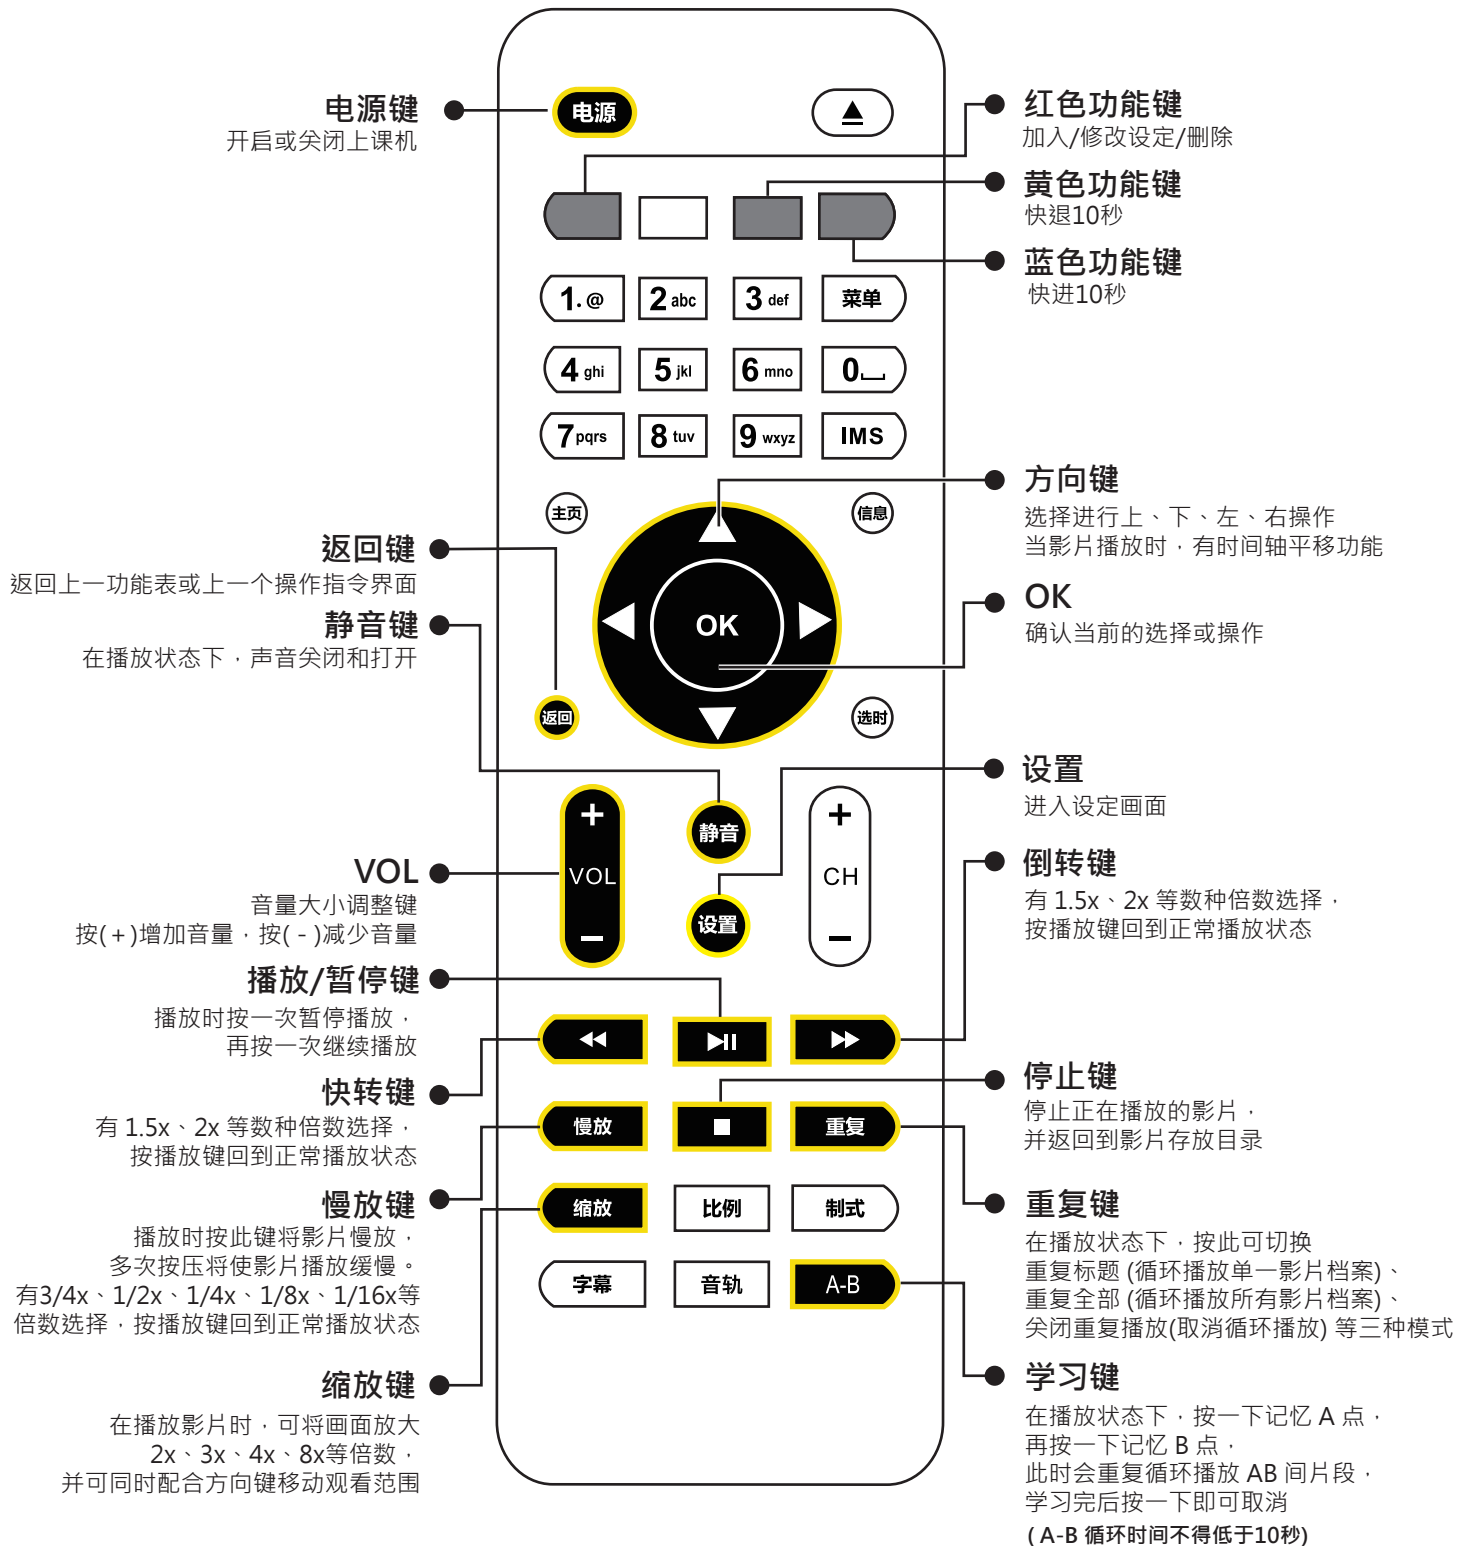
电源键
开启或关闭上课机

电源

▲

红色功能键
加入/修改设定/删除

黄色功能键
快退10秒

蓝色功能键
快进10秒

1.@ 2 abc 3 def 菜单
4 ghi 5 jkl 6 mno 0
7 pqrs 8 tuv 9 wxyz IMS

主页 信息

方向键
选择进行上、下、左、右操作
当影片播放时，有时间轴平移功能

OK
确认当前的选择或操作

返回键
返回上一功能表或上一个操作指令界面

静音键
在播放状态下，声音关闭和打开

OK

返回 选时

设置
进入设定画面

静音

+ VOL −

+ CH −

设置

VOL
音量大小调整键
按(+)增加音量，按(-)减少音量

倒转键
有 1.5x、2x 等数种倍数选择，
按播放键回到正常播放状态

播放/暂停键
播放时按一次暂停播放，
再按一次继续播放

快转键
有 1.5x、2x 等数种倍数选择，
按播放键回到正常播放状态

停止键
停止正在播放的影片，
并返回到影片存放目录

慢放 重复

慢放键
播放时按此键将影片慢放，
多次按压将使影片播放缓慢。
有3/4x、1/2x、1/4x、1/8x、1/16x等
倍数选择，按播放键回到正常播放状态

缩放 比例 制式

重复键
在播放状态下，按此可切换
重复标题 (循环播放单一影片档案)、
重复全部 (循环播放所有影片档案)、
关闭重复播放(取消循环播放) 等三种模式

字幕 音轨 A-B

缩放键
在播放影片时，可将画面放大
2x、3x、4x、8x等倍数，
并可同时配合方向键移动观看范围

学习键
在播放状态下，按一下记忆 A 点，
再按一下记忆 B 点，
此时会重复循环播放 AB 间片段，
学习完后按一下即可取消
( A-B 循环时间不得低于10秒)